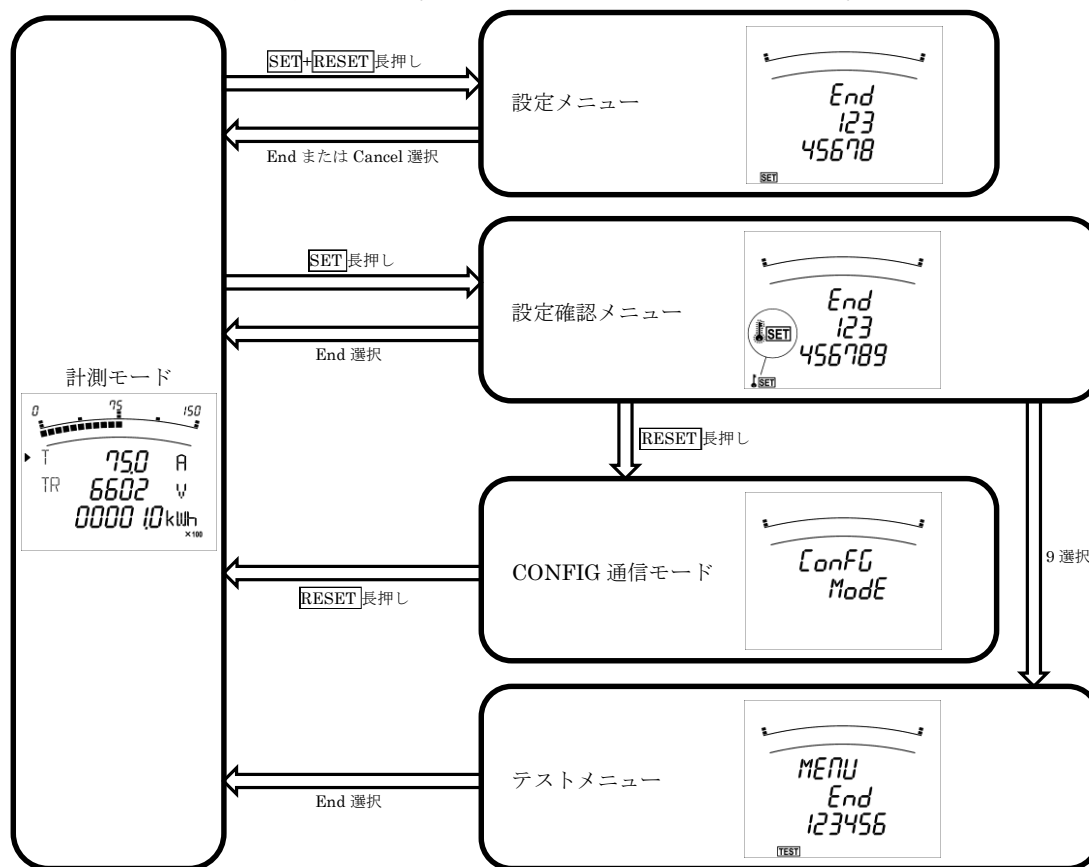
SET+RESET 長押し

設定メニュー

End
123
45678
SET

End または Cancel 選択

SET 長押し

設定確認メニュー

End
123
456789
SET
SET

End 選択

計測モード

0 75 150
T 75.0 A
TR 6602 V
0000 1.0 kWh
×100

RESET 長押し

CONFIG 通信モード

ConFG
ModE

RESET 長押し

9 選択

テストメニュー

MENU
End
123456
TEST

End 選択